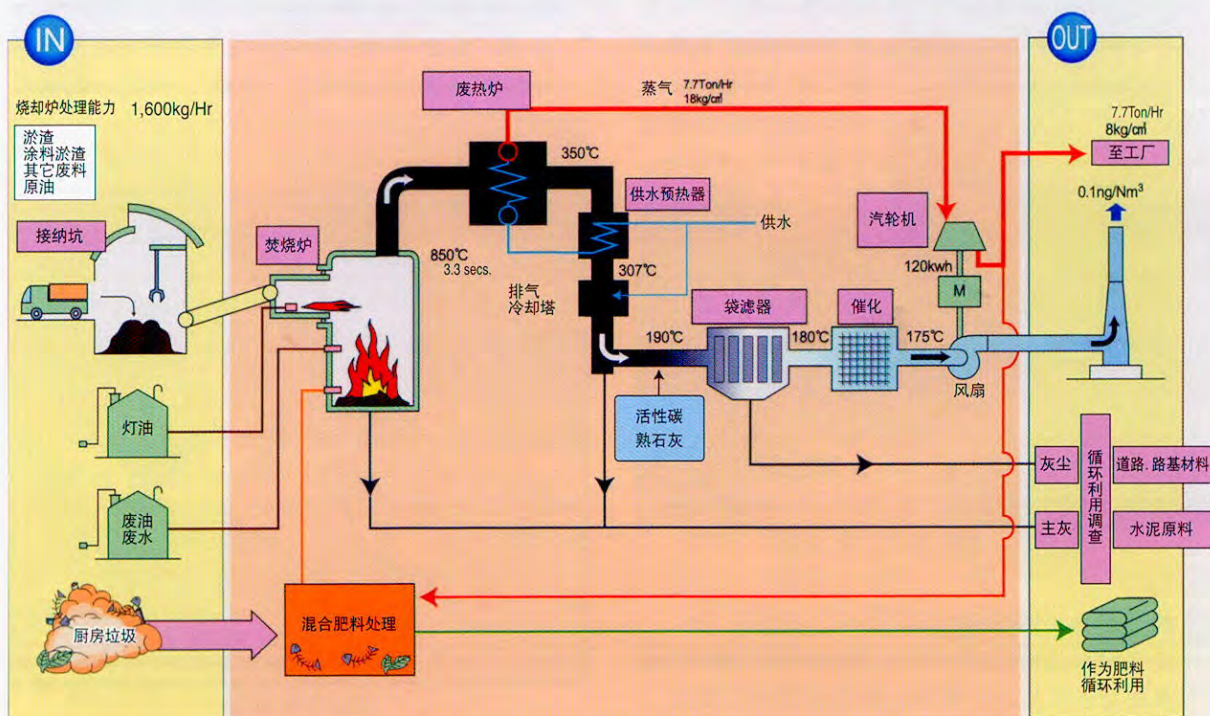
IN

烧却炉处理能力 1,600kg/Hr

淤渣
涂料淤渣
其它废料
原油

接纳坑

焚烧炉

灯油

废油
废水

厨房垃圾

废热炉

蒸气 7.7Ton/Hr 18kg/㎠

350℃

850℃
3.3 secs.

供水预热器

供水

307℃

排气
冷却塔

190℃

活性碳
熟石灰

袋滤器

180℃

催化

175℃

汽轮机

120kwh

M

风扇

混合肥料处理

OUT

7.7Ton/Hr
8kg/㎠

至工厂

0.1ng/Nm³

灰尘

循环利用调查

道路.路基材料

主灰

水泥原料

作为肥料
循环利用